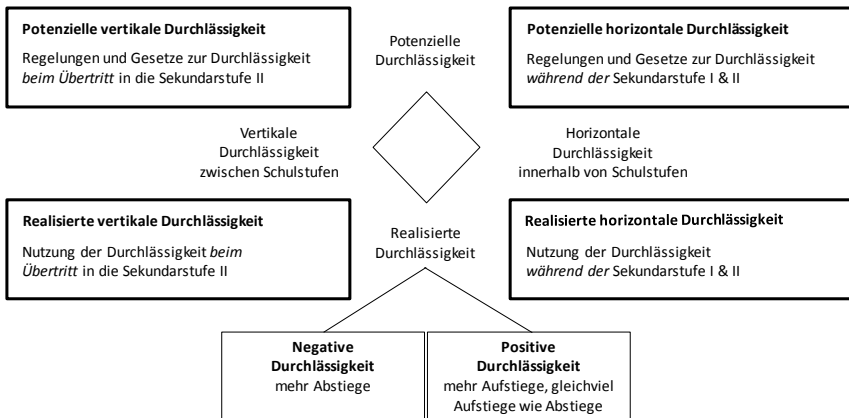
**Potenzielle vertikale Durchlässigkeit**

Regelungen und Gesetze zur Durchlässigkeit *beim Übertritt* in die Sekundarstufe II

Potenzielle Durchlässigkeit

**Potenzielle horizontale Durchlässigkeit**

Regelungen und Gesetze zur Durchlässigkeit *während der* Sekundarstufe I & II

Vertikale Durchlässigkeit zwischen Schulstufen

Horizontale Durchlässigkeit innerhalb von Schulstufen

**Realisierte vertikale Durchlässigkeit**

Nutzung der Durchlässigkeit *beim Übertritt* in die Sekundarstufe II

Realisierte Durchlässigkeit

**Realisierte horizontale Durchlässigkeit**

Nutzung der Durchlässigkeit *während der* Sekundarstufe I & II

**Negative Durchlässigkeit**
mehr Abstiege

**Positive Durchlässigkeit**
mehr Aufstiege, gleichviel Aufstiege wie Abstiege